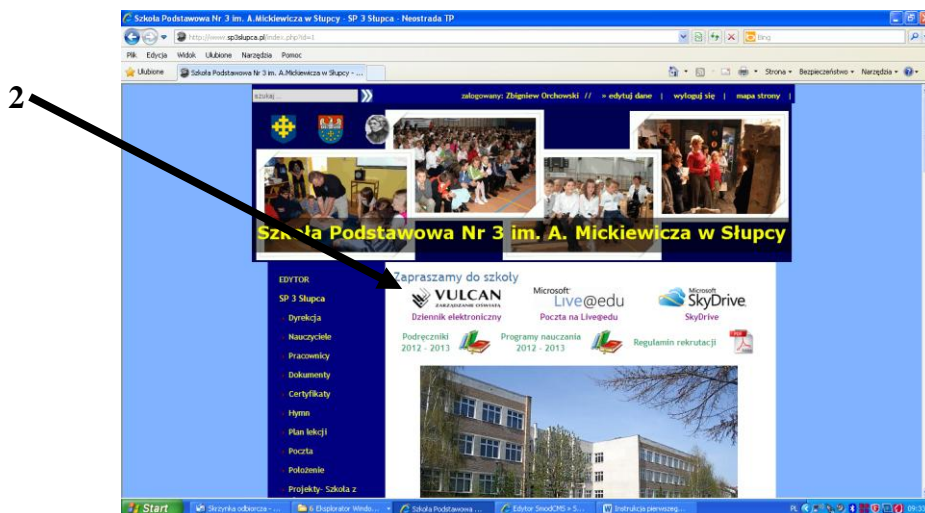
Szkoła Podstawowa Nr 3 im. A.Mickiewicza w Słupcy - SP 3 Słupca - Neostrada TP

http://www.sp3slupca.pl/index.php?id=1

Bing

Plik Edycja Widok Ulubione Narzędzia Pomoc

Ulubione Szkoła Podstawowa Nr 3 im. A.Mickiewicza w Słupcy - ...

Strona Bezpieczeństwo Narzędzia

2

szukaj ...

zalogowany: Zbigniew Orchowski // » edytuj dane | wyloguj się | mapa strony |

Szkoła Podstawowa Nr 3 im. A. Mickiewicza w Słupcy

EDYTOR

SP 3 Słupca

Dyrekcja

Nauczyciele

Pracownicy

Dokumenty

Certyfikaty

Hymn

Plan lekcji

Poczta

Położenie

Projekty- Szkoła z

Zapraszamy do szkoły

VULCAN ZARZĄDZANIE OŚWIATĄ

Dziennik elektroniczny

Microsoft Live@edu

Poczta na Live@edu

Microsoft SkyDrive

SkyDrive

Podręczniki 2012 - 2013

Programy nauczania 2012 - 2013

Regulamin rekrutacji

PDF

Start

Skrzynka odbiorcza - ...

6 Eksplorator Windo...

Szkoła Podstawowa ...

Edytor SmodCMS » S...

Instrukcja pierwszeg...

PL

09:33